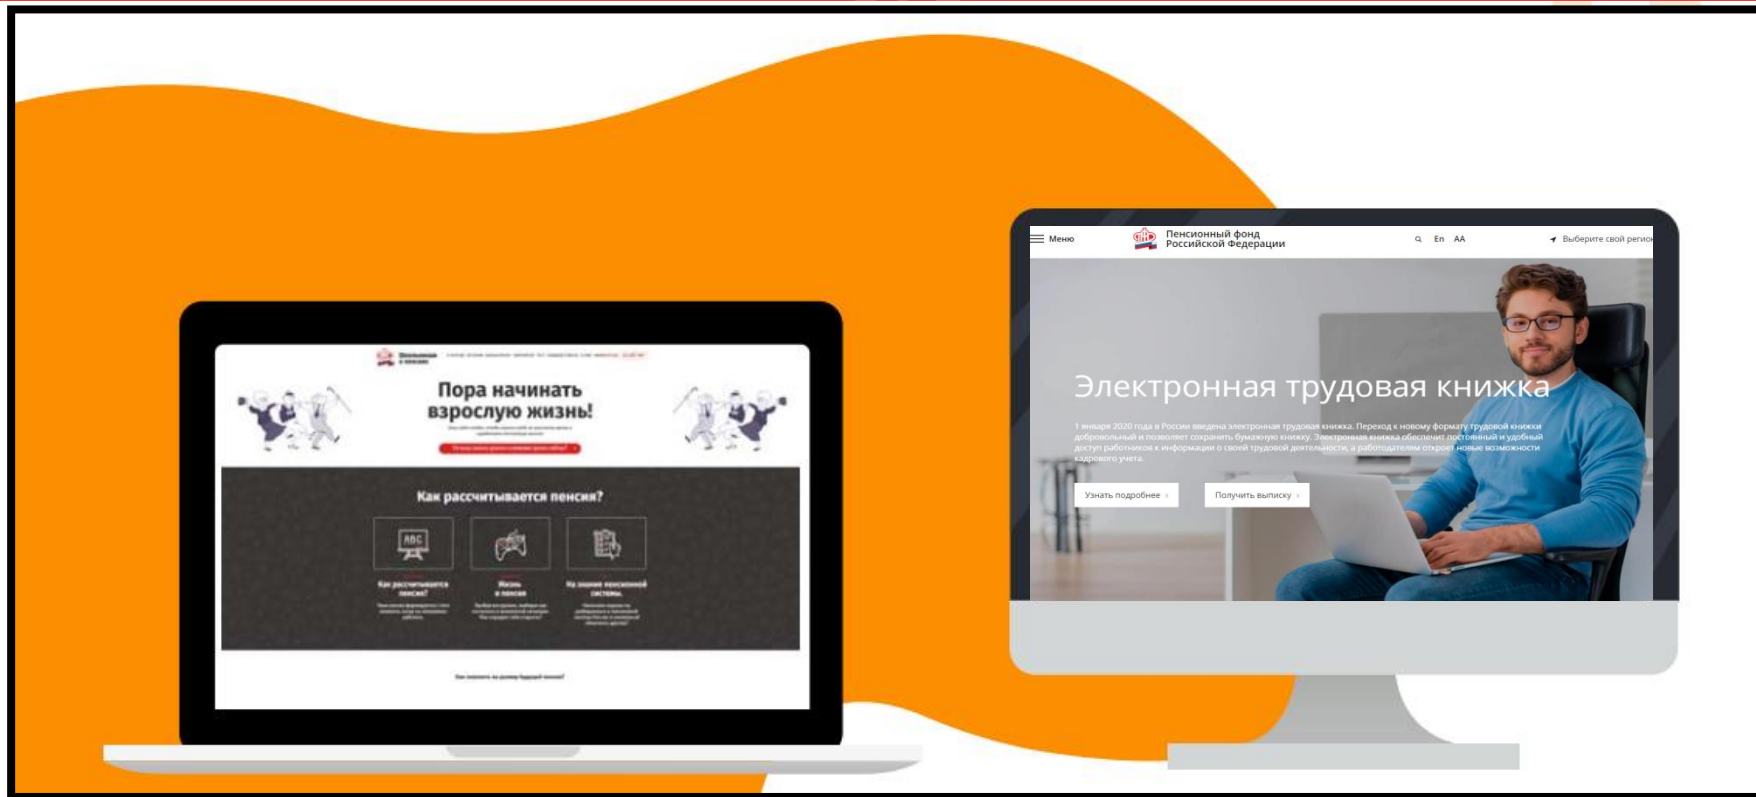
Пора начинать взрослую жизнь!

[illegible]

Как рассчитывается пенсия?

ABC

Как рассчитывается пенсия?

Жизнь и пенсия

На знание пенсионной системы

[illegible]

Меню

Пенсионный фонд Российской Федерации

En AA

Выберите свой регион

Электронная трудовая книжка

1 января 2020 года в России введена электронная трудовая книжка. Переход к новому формату трудовой книжки добровольный и позволяет сохранить бумажную книжку. Электронная книжка обеспечит постоянный и удобный доступ работников к информации о своей трудовой деятельности, а работодателям откроет новые возможности кадрового учета.

Узнать подробнее

Получить выписку